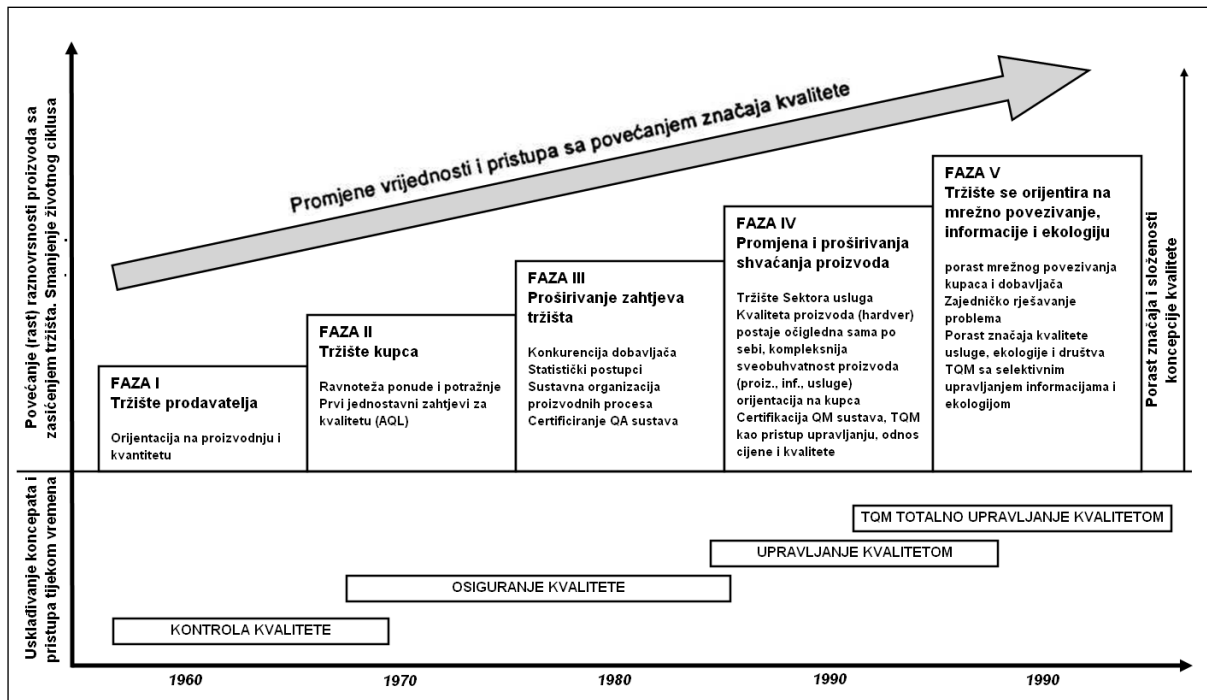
Povećanje (rast) raznovrsnosti proizvoda sa zasićenjem tržišta. Smanjenje životnog ciklusa

Promjene vrijednosti i pristupa sa povećanjem značaja kvalitete

FAZA I
Tržište prodavatelja

Orijentacija na proizvodnju i kvantitetu

FAZA II
Tržište kupca

Ravnoteža ponude i potražnje
Prvi jednostavni zahtjevi za kvalitetu (AQL)

FAZA III
Proširivanje zahtjeva tržišta

Konkurencija dobavljača
Statistički postupci
Sustavna organizacija proizvodnih procesa
Certificiranje QA sustava

FAZA IV
Promjena i proširivanja shvaćanja proizvoda

Tržište Sektora usluga
Kvaliteta proizvoda (hardver) postaje očigledna sama po sebi, kompleksnija sveobuhvatnost proizvoda (proiz., inf., usluge) orijentacija na kupca
Certifikacija QM sustava, TQM kao pristup upravljanju, odnos cijene i kvalitete

FAZA V
Tržište se orijentira na mrežno povezivanje, informacije i ekologiju

porast mrežnog povezivanja kupaca i dobavljača
Zajedničko rješavanje problema
Porast značaja kvalitete usluge, ekologije i društva
TQM sa selektivnim upravljanjem informacijama i ekologijom

Porast značaja i složenosti koncepcije kvalitete

Usklađivanje koncepata i pristupa tijekom vremena

TQM TOTALNO UPRAVLJANJE KVALITETOM

UPRAVLJANJE KVALITETOM

OSIGURANJE KVALITETE

KONTROLA KVALITETE

1960 1970 1980 1990 1990